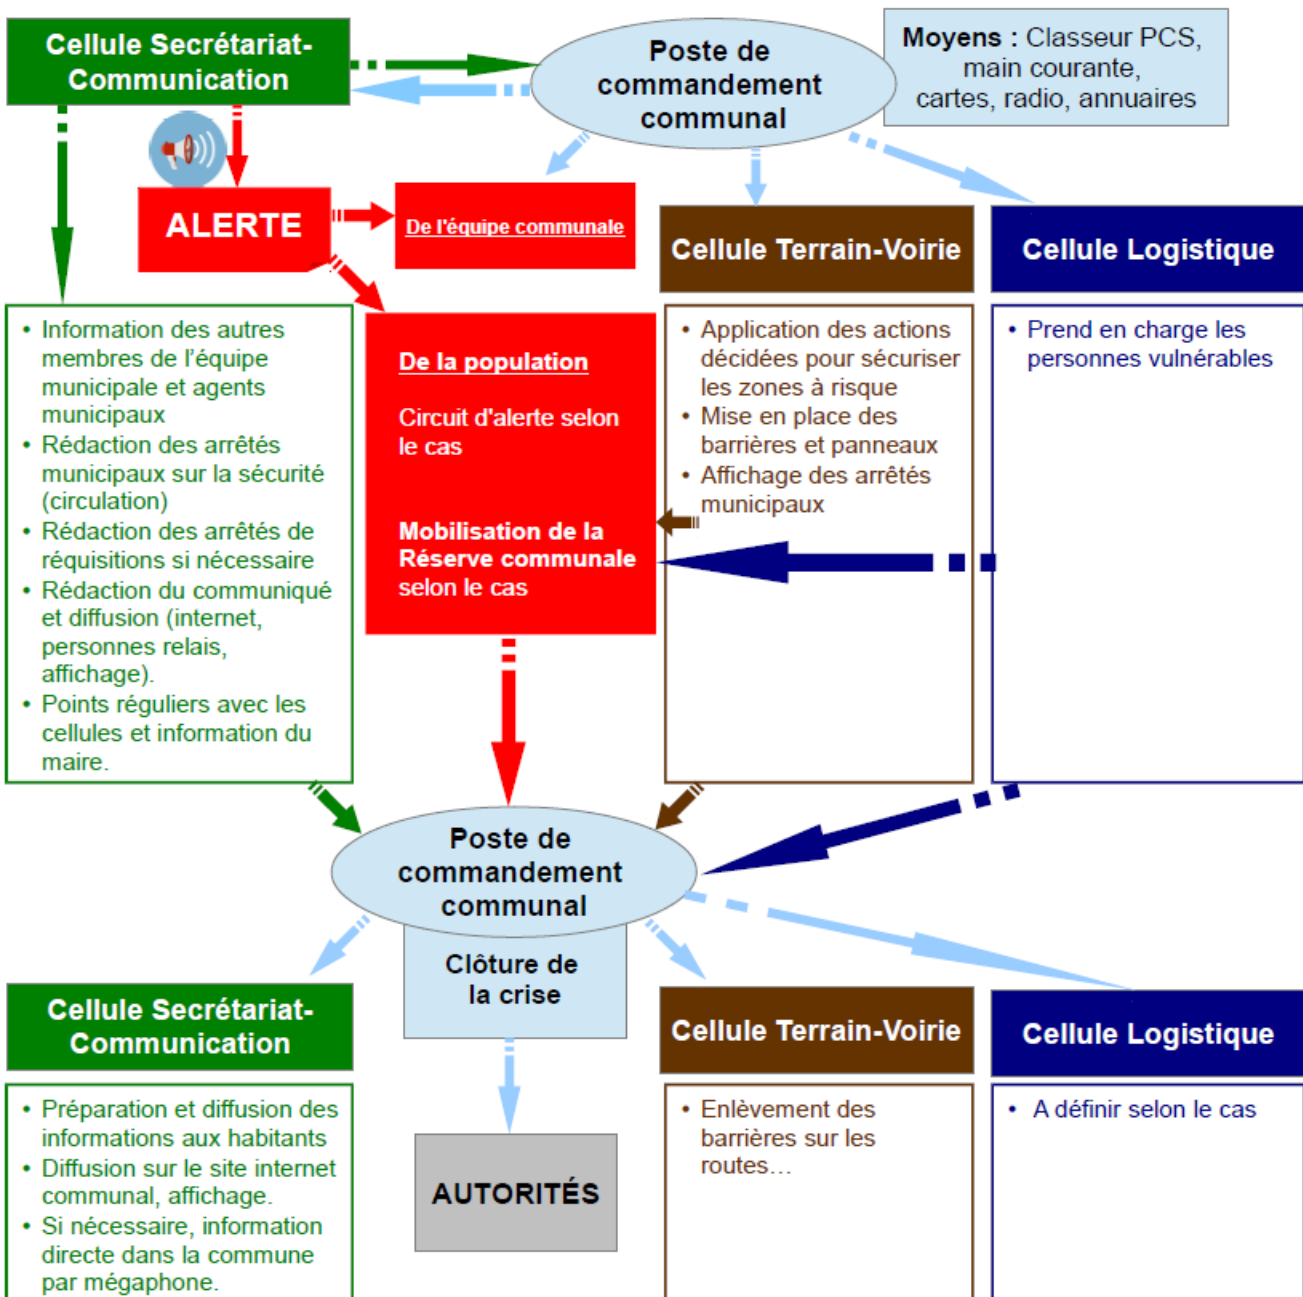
Cellule Secrétariat-Communication

Poste de commandement communal

Moyens : Classeur PCS, main courante, cartes, radio, annuaires

ALERTE

De l'équipe communale

Cellule Terrain-Voirie

Cellule Logistique

• Information des autres membres de l'équipe municipale et agents municipaux
• Rédaction des arrêtés municipaux sur la sécurité (circulation)
• Rédaction des arrêtés de réquisitions si nécessaire
• Rédaction du communiqué et diffusion (internet, personnes relais, affichage).
• Points réguliers avec les cellules et information du maire.

De la population

Circuit d'alerte selon le cas

Mobilisation de la Réserve communale selon le cas

• Application des actions décidées pour sécuriser les zones à risque
• Mise en place des barrières et panneaux
• Affichage des arrêtés municipaux

• Prend en charge les personnes vulnérables

Poste de commandement communal

Clôture de la crise

Cellule Secrétariat-Communication

Cellule Terrain-Voirie

Cellule Logistique

• Préparation et diffusion des informations aux habitants
• Diffusion sur le site internet communal, affichage.
• Si nécessaire, information directe dans la commune par mégaphone.

AUTORITÉS

• Enlèvement des barrières sur les routes…

• A définir selon le cas